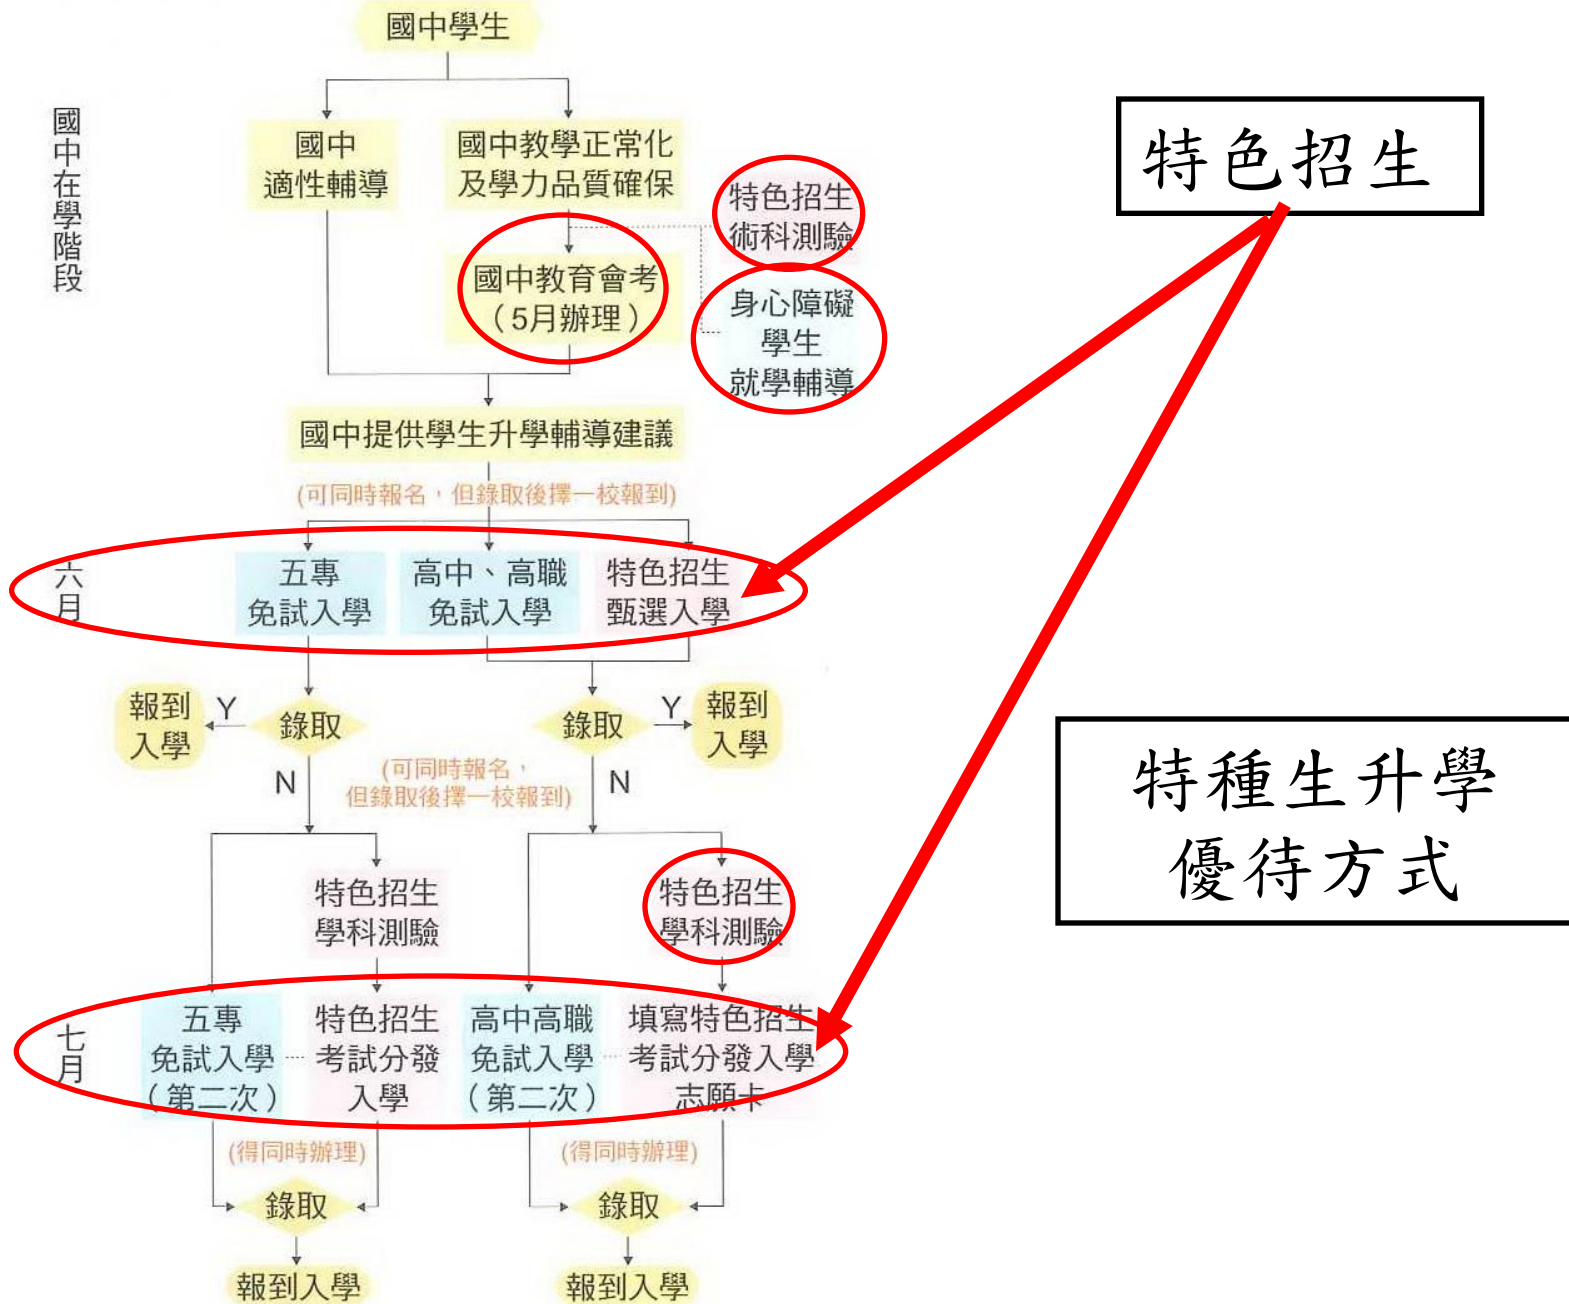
國中學生

國中在學階段

國中適性輔導

國中教學正常化及學力品質確保

特色招生術科測驗

國中教育會考（5月辦理）

身心障礙學生就學輔導

國中提供學生升學輔導建議

(可同時報名，但錄取後擇一校報到)

六月

五專免試入學

高中、高職免試入學

特色招生甄選入學

報到入學

Y

錄取

N

(可同時報名，但錄取後擇一校報到)

錄取

Y

報到入學

N

特色招生學科測驗

特色招生學科測驗

七月

五專免試入學（第二次）

特色招生考試分發入學

高中高職免試入學（第二次）

填寫特色招生考試分發入學志願卡

(得同時辦理)

(得同時辦理)

錄取

錄取

報到入學

報到入學

特色招生

特種生升學優待方式